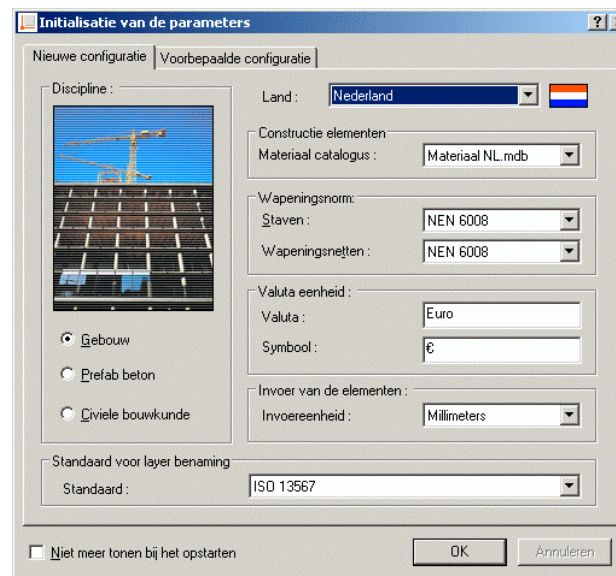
Initialisatie van de parameters

?

Nieuwe configuratie | Voorbepaalde configuratie

Discipline :

Gebouw

Prefab beton

Civiele bouwkunde

Land : Nederland

Constructie elementen

Materiaal catalogus : Materiaal NL.mdb

Wapeningsnorm:

Staven : NEN 6008

Wapeningsnetten : NEN 6008

Valuta eenheid :

Valuta : Euro

Symbool : €

Invoer van de elementen :

Invoereenheid : Millimeters

Standaard voor layer benaming

Standaard : ISO 13567

Niet meer tonen bij het opstarten

OK

Annuleren